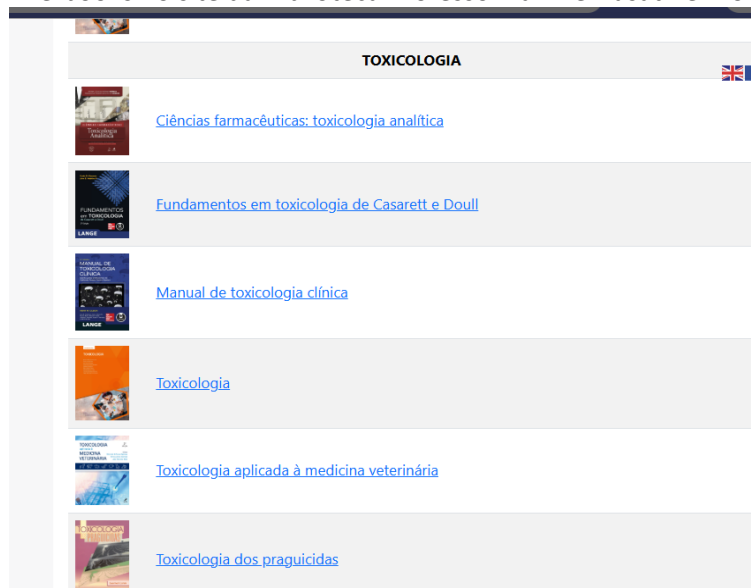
TOXICOLOGIA

Toxicologia Analítica

Ciências farmacêuticas: toxicologia analítica

FUNDAMENTOS em TOXICOLOGIA

LANGE

Fundamentos em toxicologia de Casarett e Doull

MANUAL DE TOXICOLOGIA CLÍNICA

LANGE

Manual de toxicologia clínica

TOXICOLOGIA

Toxicologia

TOXICOLOGIA MEDICINA VETERINÁRIA

Toxicologia aplicada à medicina veterinária

TOXICOLOGIA

Toxicologia dos praguicidas